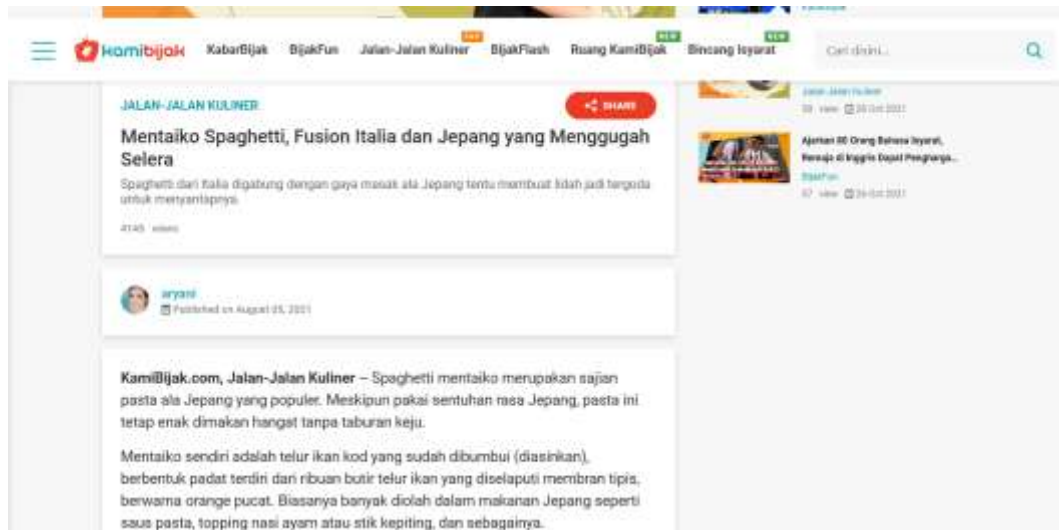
kamibijak KabarBijak BijakFun Jalan-Jalan Kuliner BijakFlash Ruang KamiBijak NEW Bincang Isyarat NEW Cari disini...

JALAN-JALAN KULINER

SHARE

Mentaiko Spaghetti, Fusion Italia dan Jepang yang Menggugah Selera

Spaghetti dari Italia digabung dengan gaya masak ala Jepang tentu membuat lidah jadi tergoda untuk menyantapnya.

4145 views

aryani
Published on August 05, 2021

KamiBijak.com, Jalan-Jalan Kuliner – Spaghetti mentaiko merupakan sajian pasta ala Jepang yang populer. Meskipun pakai sentuhan rasa Jepang, pasta ini tetap enak dimakan hangat tanpa taburan keju.

Mentaiko sendiri adalah telur ikan kod yang sudah dibumbui (diasinkan), berbentuk padat terdiri dari ribuan butir telur ikan yang diselaputi membran tipis, berwarna orange pucat. Biasanya banyak diolah dalam makanan Jepang seperti saus pasta, topping nasi ayam atau stik kepiting, dan sebagainya.

Jalan-Jalan Kuliner
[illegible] View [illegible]

Ajarkan 80 Orang Bahasa Isyarat, Remaja di Inggris Dapat Penghargaan...
BijakFun
57 View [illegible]